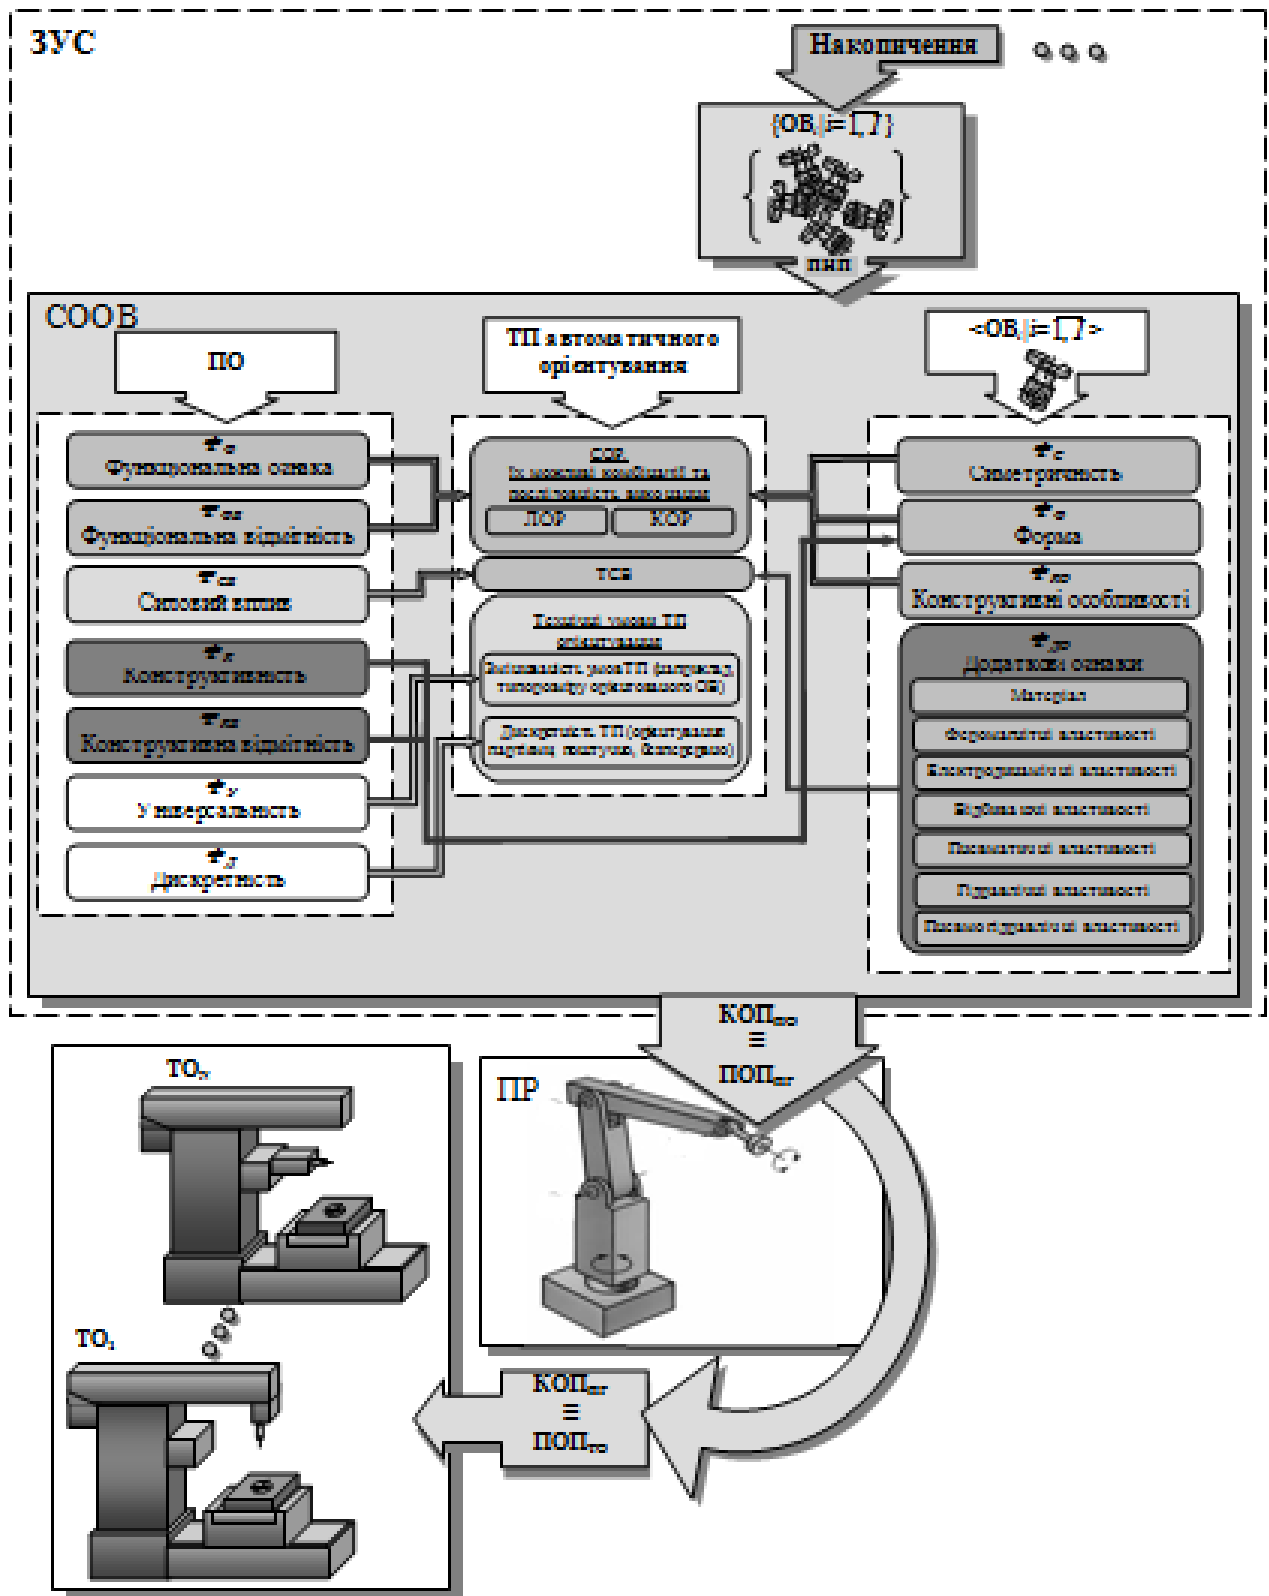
ЗУС

Накопичення

$\{OB_i | i=\overline{1,I}\}$

ПИП

СООВ

ПО

ТП автоматичного орієнтування

$<OB_i | i=\overline{1,I}>$

$\Phi_{O}$ Функціональна ознака

$\Phi_{\Phi B}$ Функціональна відмінність

$\Phi_{CB}$ Силовий вплив

$\Phi_{K}$ Конструктивність

$\Phi_{KB}$ Конструктивна відмінність

$\Phi_{У}$ Універсальність

$\Phi_{Д}$ Дискретність

СОВ Їх можливі комбінації та послідовність виконання

ЛОР

КОР

ТСВ

Технічні умови ТП орієнтування

Змінюваність умов ТП (наприклад, типорозміру орієнтованого ОВ)

Дискретність ТП (орієнтування партіями, поштучно, безперервно)

$\Phi_{C}$ Симетричність

$\Phi_{\Phi}$ Форма

$\Phi_{KO}$ Конструктивні особливості

$\Phi_{ДО}$ Додаткові ознаки

Матеріал

Феромагнітні властивості

Електродинамічні властивості

Вібраційні властивості

Пневматичні властивості

Гідравлічні властивості

Пневмогідравлічні властивості

КОП$_{ПО}$ ≡ ПОП$_{ПР}$

ТО$_{N}$

ПР

ТО$_{1}$

КОП$_{ПР}$ ≡ ПОП$_{ТО}$